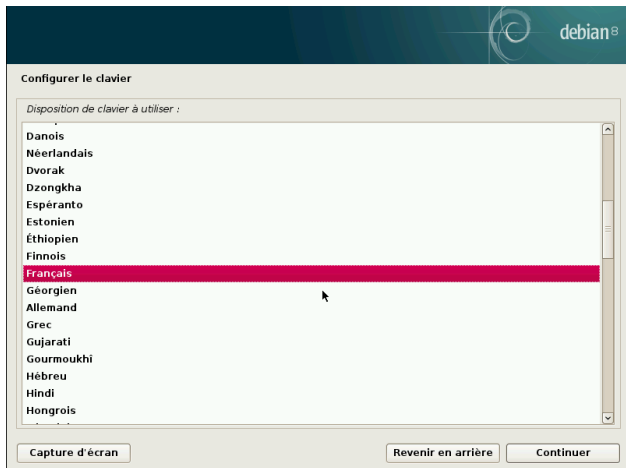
debian 8

Configurer le clavier

Disposition de clavier à utiliser :

Danois
Néerlandais
Dvorak
Dzongkha
Espéranto
Estonien
Éthiopien
Finnois
Français
Géorgien
Allemand
Grec
Gujarati
Gourmoukhi
Hébreu
Hindi
Hongrois

Capture d'écran

Revenir en arrière

Continuer